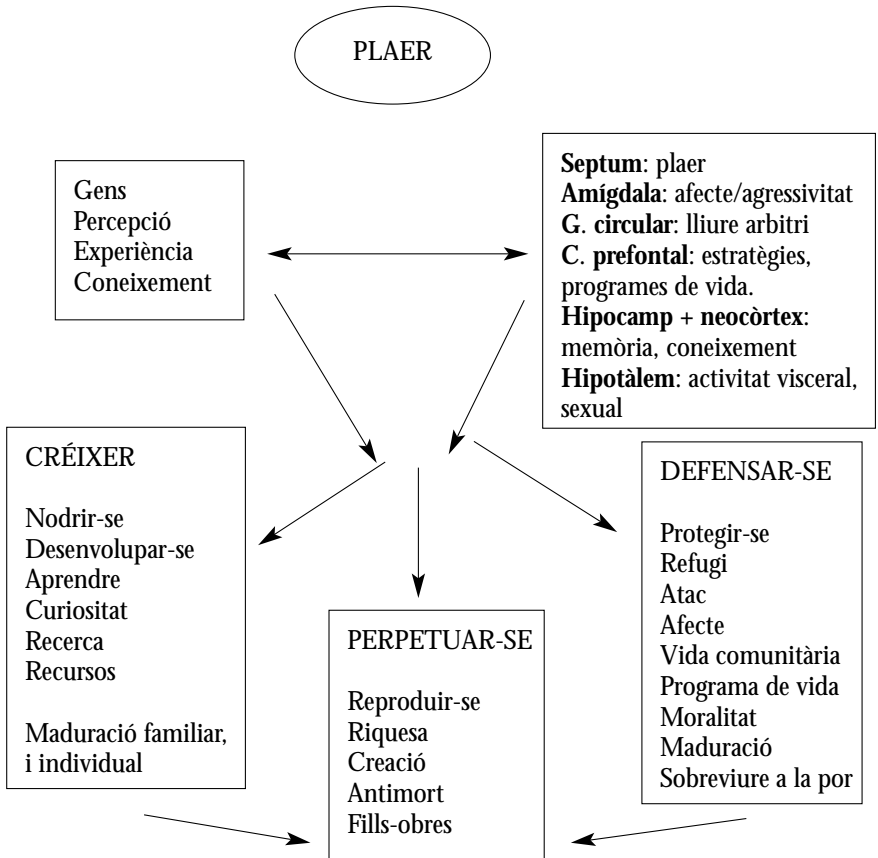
PLAER

Gens
Percepció
Experiència
Coneixement

**Septum**: plaer
**Amígdala**: afecte/agressivitat
**G. circular**: lliure arbitri
**C. prefontal**: estratègies, programes de vida.
**Hipocamp + neocòrtex**: memòria, coneixement
**Hipotàlem**: activitat visceral, sexual

CRÉIXER

Nodrir-se
Desenvolupar-se
Aprendre
Curiositat
Recerca
Recursos

Maduració familiar, i individual

PERPETUAR-SE

Reproduir-se
Riquesa
Creació
Antimort
Fills-obres

DEFENSAR-SE

Protegir-se
Refugi
Atac
Afecte
Vida comunitària
Programa de vida
Moralitat
Maduració
Sobreviure a la por